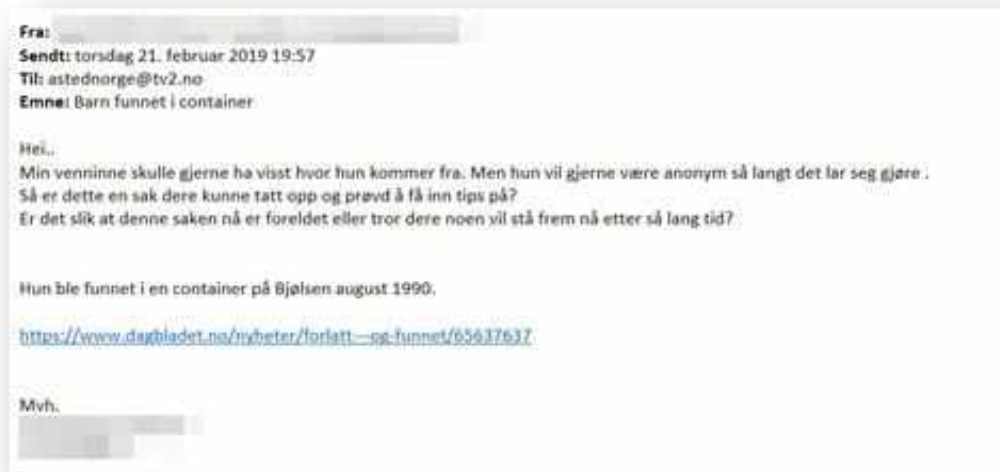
Fra: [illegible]
Sendt: torsdag 21. februar 2019 19:57
Til: astednorge@tv2.no
Emne: Barn funnet i container

Hei..
Min venninne skulle gjerne ha visst hvor hun kommer fra. Men hun vil gjerne være anonym så langt det lar seg gjøre .
Så er dette en sak dere kunne tatt opp og prøvd å få inn tips på?
Er det slik at denne saken nå er foreldet eller tror dere noen vil stå frem nå etter så lang tid?

Hun ble funnet i en container på Bjølsen august 1990.

https://www.dagbladet.no/nyheter/forlatt---og-funnet/65637637

Mvh.
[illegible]